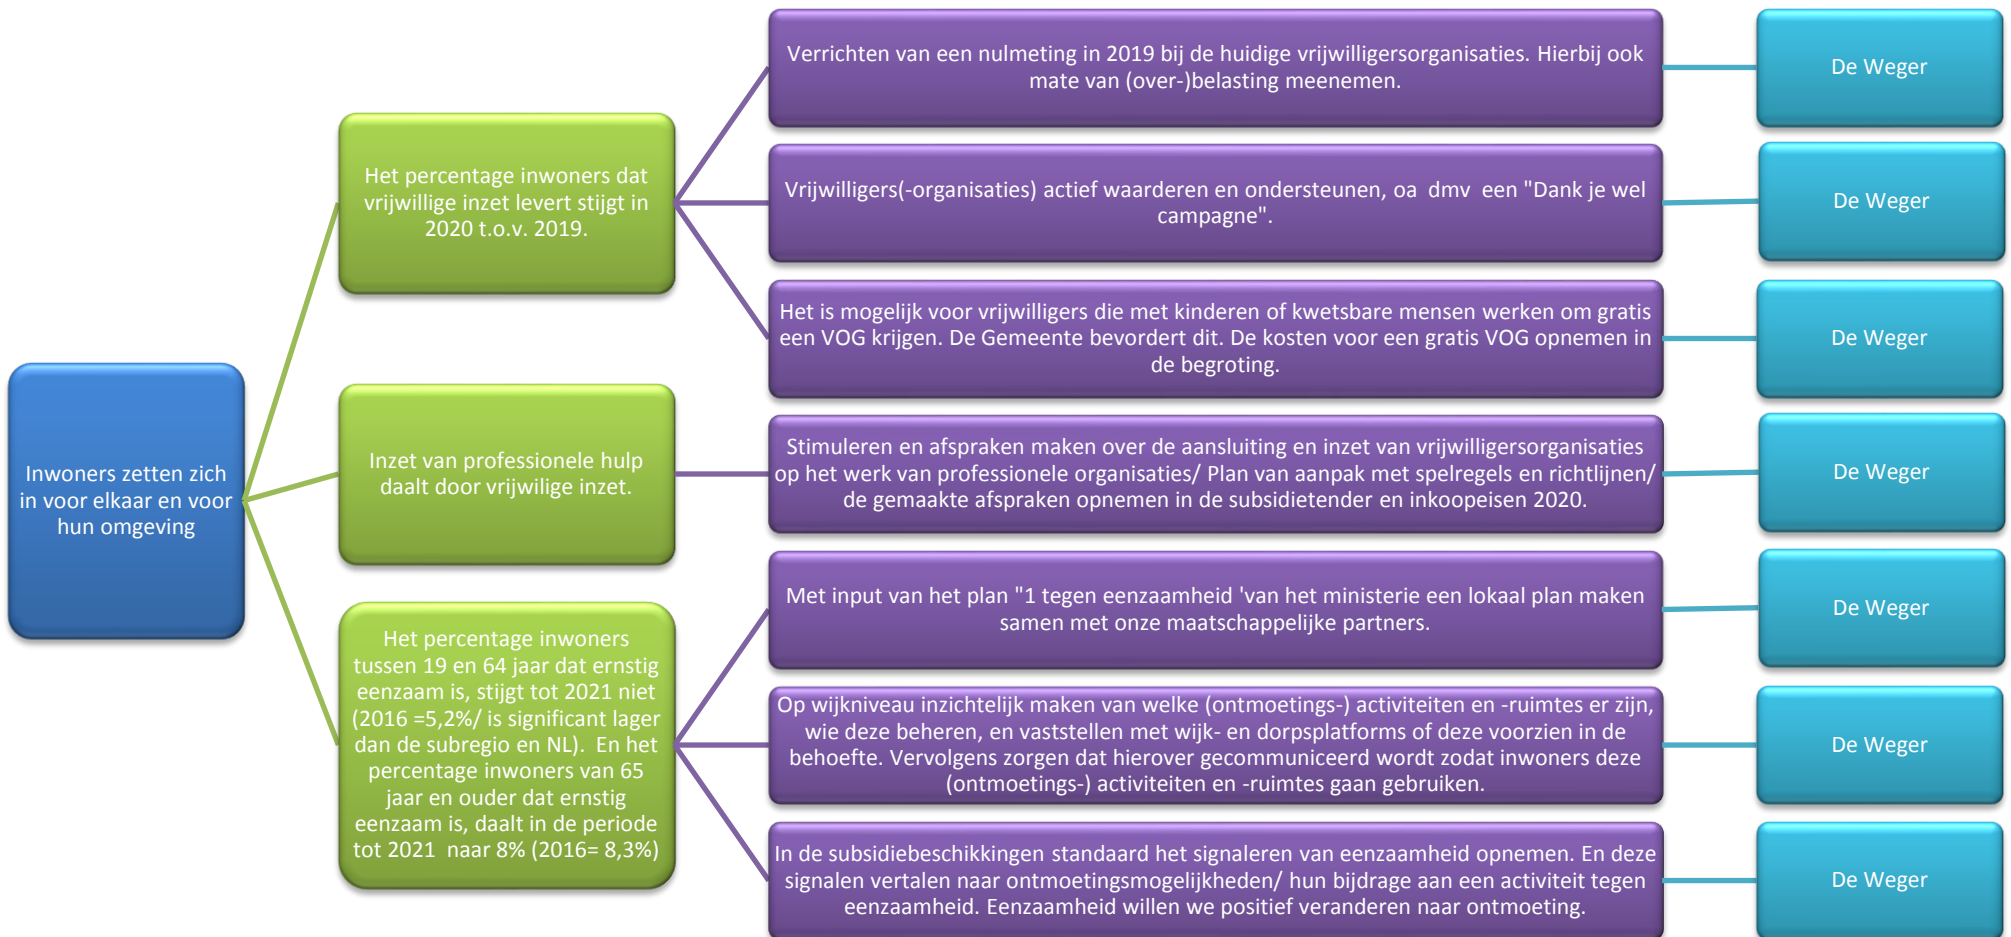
Inwoners zetten zich in voor elkaar en voor hun omgeving

Het percentage inwoners dat vrijwillige inzet levert stijgt in 2020 t.o.v. 2019.

Verrichten van een nulmeting in 2019 bij de huidige vrijwilligersorganisaties. Hierbij ook mate van (over-)belasting meenemen.

De Weger

Vrijwilligers(-organisaties) actief waarderen en ondersteunen, oa dmv een "Dank je wel campagne".

De Weger

Het is mogelijk voor vrijwilligers die met kinderen of kwetsbare mensen werken om gratis een VOG krijgen. De Gemeente bevordert dit. De kosten voor een gratis VOG opnemen in de begroting.

De Weger

Inzet van professionele hulp daalt door vrijwilige inzet.

Stimuleren en afspraken maken over de aansluiting en inzet van vrijwilligersorganisaties op het werk van professionele organisaties/ Plan van aanpak met spelregels en richtlijnen/ de gemaakte afspraken opnemen in de subsidietender en inkoopeisen 2020.

De Weger

Het percentage inwoners tussen 19 en 64 jaar dat ernstig eenzaam is, stijgt tot 2021 niet (2016 =5,2%/ is significant lager dan de subregio en NL). En het percentage inwoners van 65 jaar en ouder dat ernstig eenzaam is, daalt in de periode tot 2021 naar 8% (2016= 8,3%)

Met input van het plan "1 tegen eenzaamheid 'van het ministerie een lokaal plan maken samen met onze maatschappelijke partners.

De Weger

Op wijkniveau inzichtelijk maken van welke (ontmoetings-) activiteiten en -ruimtes er zijn, wie deze beheren, en vaststellen met wijk- en dorpsplatforms of deze voorzien in de behoefte. Vervolgens zorgen dat hierover gecommuniceerd wordt zodat inwoners deze (ontmoetings-) activiteiten en -ruimtes gaan gebruiken.

De Weger

In de subsidiebeschikkingen standaard het signaleren van eenzaamheid opnemen. En deze signalen vertalen naar ontmoetingsmogelijkheden/ hun bijdrage aan een activiteit tegen eenzaamheid. Eenzaamheid willen we positief veranderen naar ontmoeting.

De Weger